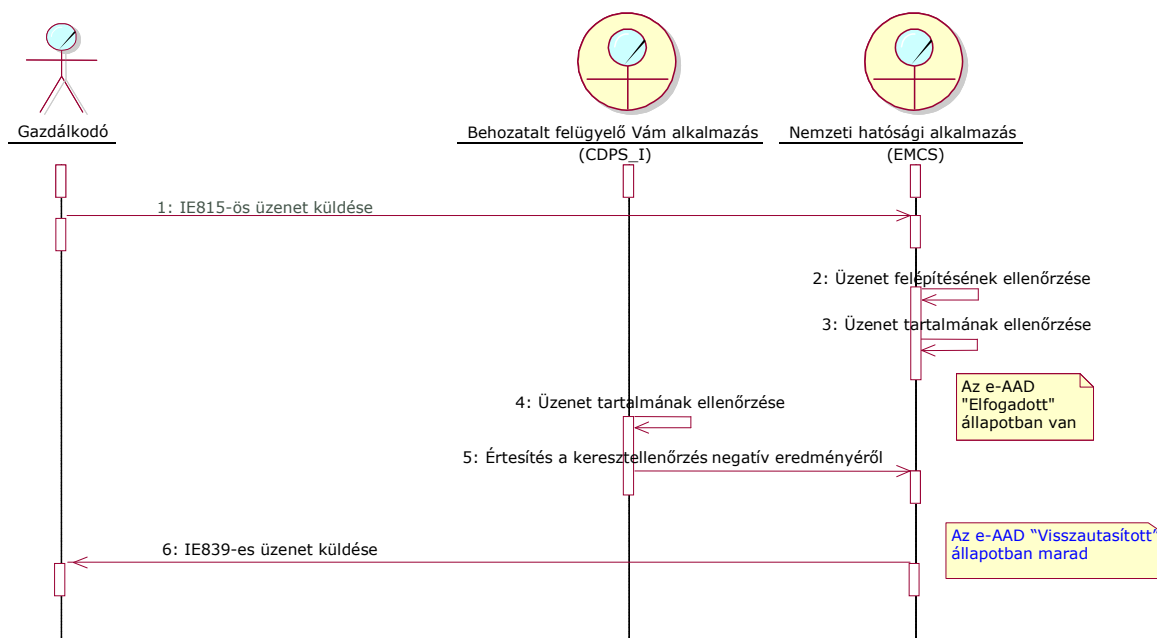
Gazdálkodó

Behozatalt felügyelő Vám alkalmazás
(CDPS_I)

Nemzeti hatósági alkalmazás
(EMCS)

1: IE815-ös üzenet küldése

2: Üzenet felépítésének ellenőrzése

3: Üzenet tartalmának ellenőrzése

Az e-AAD "Elfogadott" állapotban van

4: Üzenet tartalmának ellenőrzése

5: Értesítés a keresztellenőrzés negatív eredményéről

Az e-AAD “Visszautasított” állapotban marad

6: IE839-es üzenet küldése